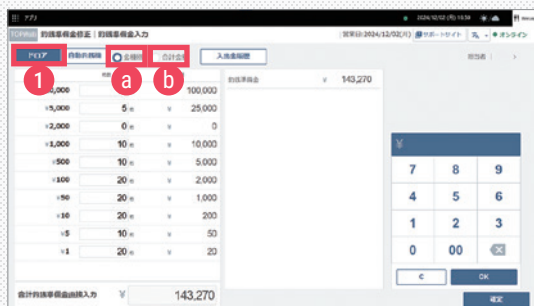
アプリ

2024/12/02 (月) 15:34

TOPMenu 釣銭準備金修正 | 釣銭準備金入力

営業日:2024/12/02(月)

サポートサイト

オンライン

クリア

自動釣銭機

金種別

合計金

入出金履歴

1

a

b

担当者:

枚数

| | | | |
|---|---|---|---|
| ¥10,000 | | ¥ | 100,000 |
| ¥5,000 | 5 枚 | ¥ | 25,000 |
| ¥2,000 | 0 枚 | ¥ | 0 |
| ¥1,000 | 10 枚 | ¥ | 10,000 |
| ¥500 | 10 枚 | ¥ | 5,000 |
| ¥100 | 20 枚 | ¥ | 2,000 |
| ¥50 | 20 枚 | ¥ | 1,000 |
| ¥10 | 20 枚 | ¥ | 200 |
| ¥5 | 10 枚 | ¥ | 50 |
| ¥1 | 20 枚 | ¥ | 20 |

釣銭準備金 ¥ 143,270

¥

7 8 9
4 5 6
1 2 3
0 00

C

OK

合計釣銭準備金額入力 ¥ 143,270

確定